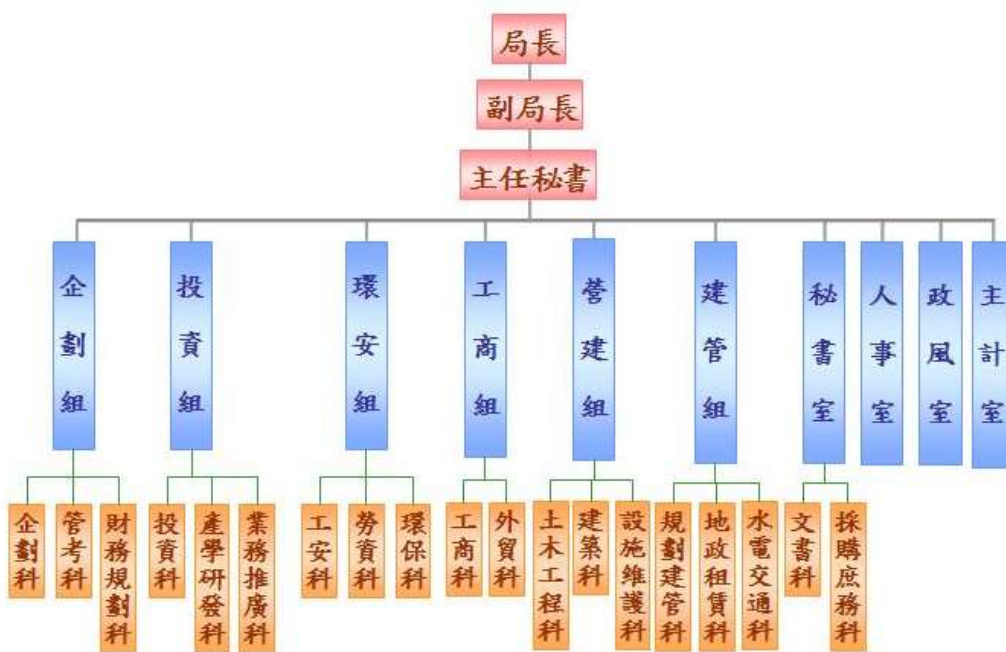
局長

副局長

主任秘書

企劃組

企劃科

管考科

財務規劃科

投資組

投資科

產學研發科

業務推廣科

環安組

工安科

勞資科

環保科

工商組

工商科

外貿科

營建組

土木工程科

建築科

設施維護科

建管組

規劃建管科

地政租賃科

水電交通科

秘書室

文書科

採購庶務科

人事室

政風室

主計室